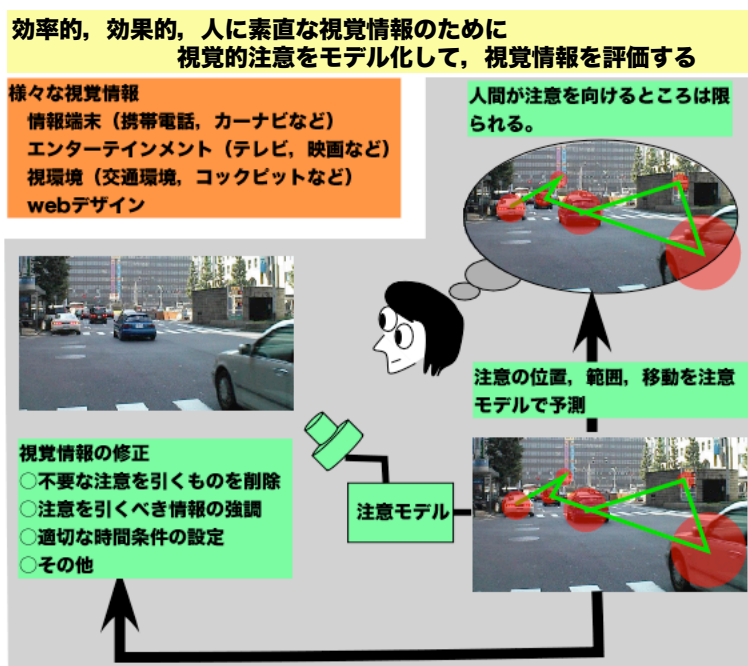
効率的，効果的，人に素直な視覚情報のために
視覚的注意をモデル化して，視覚情報を評価する

様々な視覚情報
情報端末（携帯電話，カーナビなど）
エンターテインメント（テレビ，映画など）
視環境（交通環境，コックピットなど）
webデザイン

人間が注意を向けるところは限られる。

注意の位置，範囲，移動を注意モデルで予測

視覚情報の修正
○不要な注意を引くものを削除
○注意を引くべき情報の強調
○適切な時間条件の設定
○その他

注意モデル